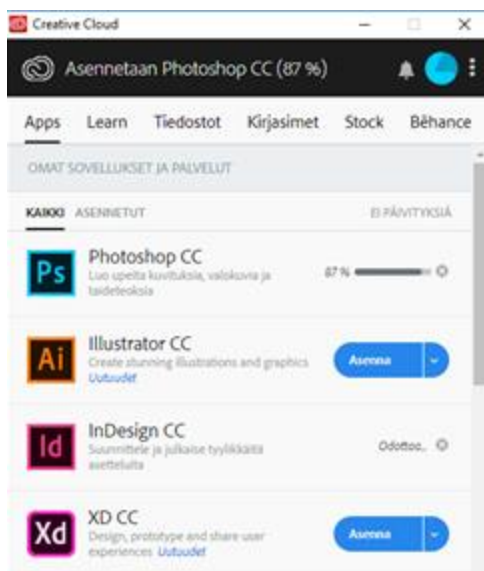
Creative Cloud

Asennetaan Photoshop CC (87 %)

Apps Learn Tiedostot Kirjasimet Stock Behance

OMAT SOVELLUKSET JA PALVELUT

KAIKKI ASENNETUT EI PÄIVITYKSIÄ

Ps
Photoshop CC
Luo upeita kuvituksia, valokuvia ja taideteoksia
87 %

Ai
Illustrator CC
Create stunning illustrations and graphics
Uutuudet
Asenna

Id
InDesign CC
Suunnittele ja julkaise tyylikkäitä asetteluita
Odottoo...

Xd
XD CC
Design, prototype and share user experiences Uutuudet
Asenna